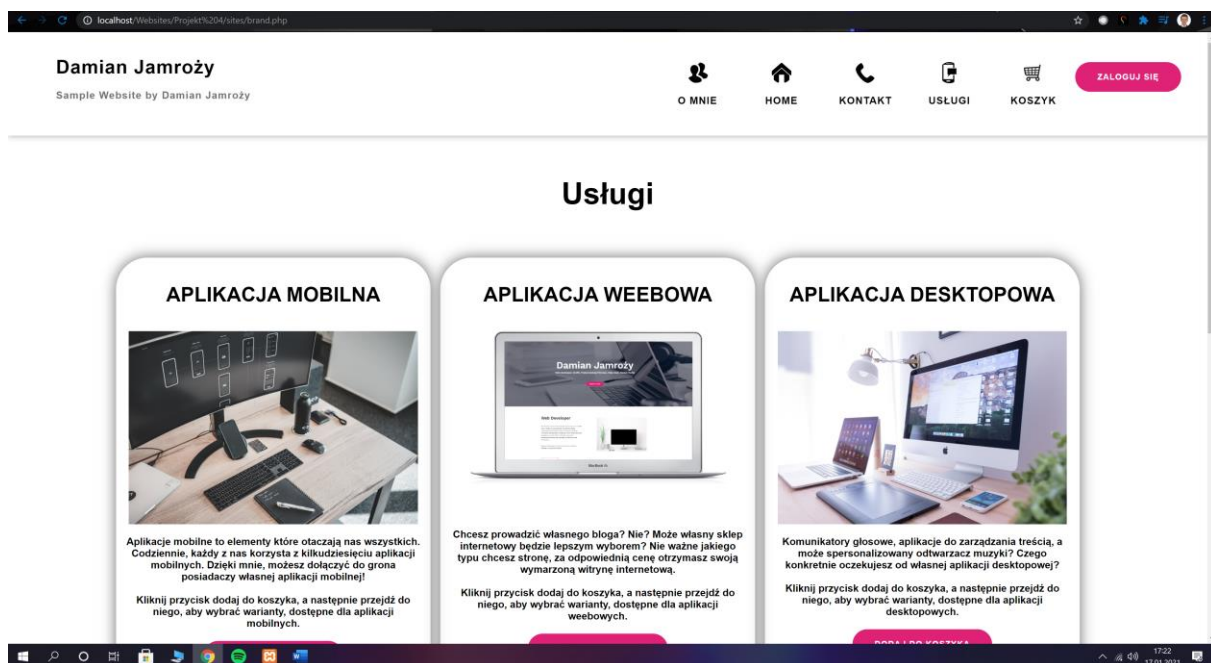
localhost/Websites/Projekt%204/sites/brand.php

Damian Jamroży

Sample Website by Damian Jamroży

O MNIE HOME KONTAKT USŁUGI KOSZYK

ZALOGUJ SIĘ

Usługi

APLIKACJA MOBILNA

Aplikacje mobilne to elementy które otaczają nas wszystkich. Codziennie, każdy z nas korzysta z kilkudziesięciu aplikacji mobilnych. Dzięki mnie, możesz dołączyć do grona posiadaczy własnej aplikacji mobilnej!

Kliknij przycisk dodaj do koszyka, a następnie przejdź do niego, aby wybrać warianty, dostępne dla aplikacji mobilnych.

APLIKACJA WEEBOWA

Damian Jamroży

Web Developer

Chcesz prowadzić własnego bloga? Nie? Może własny sklep internetowy będzie lepszym wyborem? Nie ważne jakiego typu chcesz stronę, za odpowiednią cenę otrzymasz swoją wymarzoną witrynę internetową.

Kliknij przycisk dodaj do koszyka, a następnie przejdź do niego, aby wybrać warianty, dostępne dla aplikacji weebowych.

APLIKACJA DESKTOPOWA

Komunikatory głosowe, aplikacje do zarządzania treścią, a może spersonalizowany odtwarzacz muzyki? Czego konkretnie oczekujesz od własnej aplikacji desktopowej?

Kliknij przycisk dodaj do koszyka, a następnie przejdź do niego, aby wybrać warianty, dostępne dla aplikacji desktopowych.

DODAJ DO KOSZYKA

17:22
17.01.2021